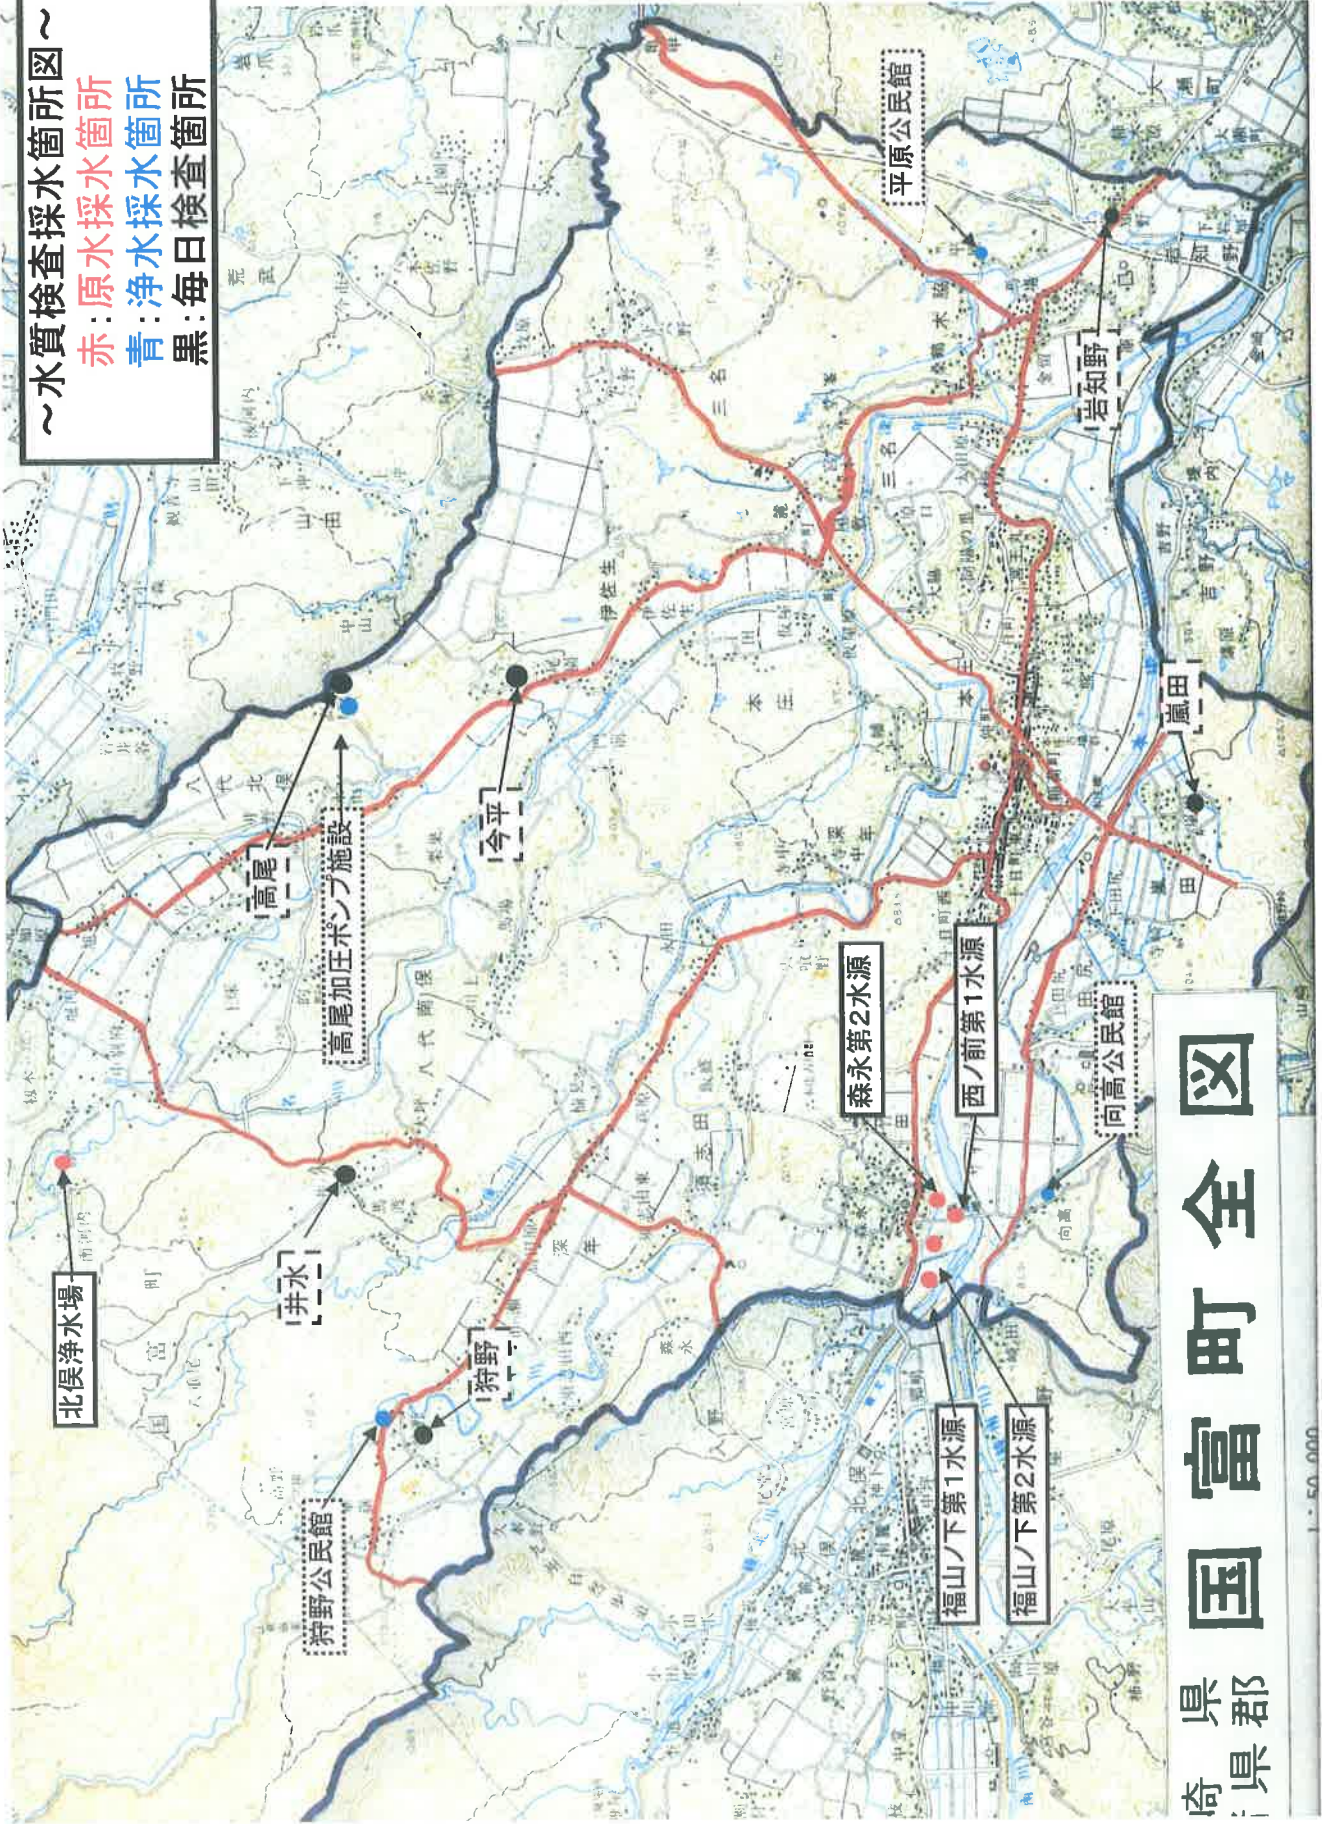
~水質検査採水箇所図~
赤:原水採水箇所
青:浄水採水箇所
黒:毎日検査箇所

平原公民館
岩知野
嵐田
高尾
高尾加圧ポンプ施設
今平
森永第2水源
西ノ前第1水源
向高公民館
北俣浄水場
井水
狩野
狩野公民館
福山ノ下第1水源
福山ノ下第2水源

崎県
県郡
国富町全図
1:50,000